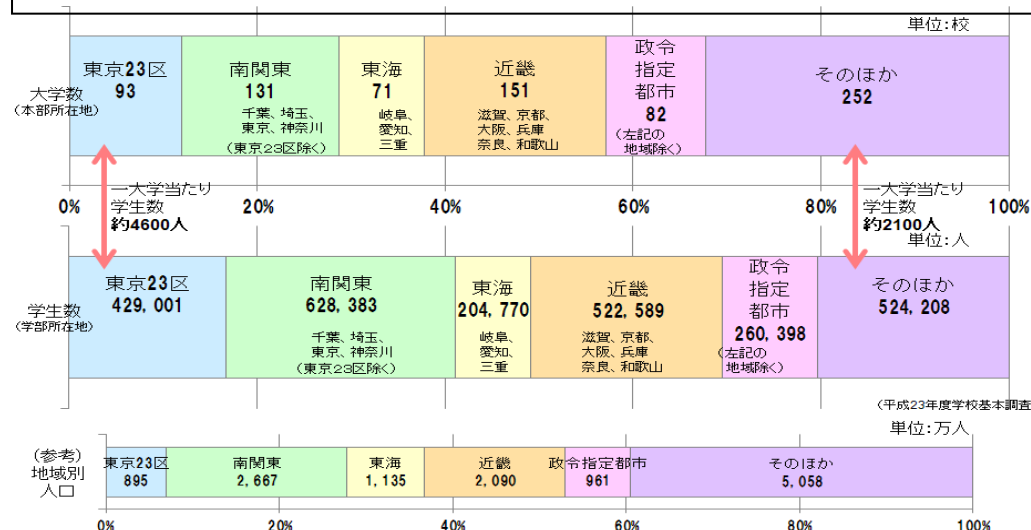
単位:校

大学数
(本部所在地)

東京23区
93

南関東
131
千葉、埼玉、東京、神奈川
(東京23区除く)

東海
71
岐阜、愛知、三重

近畿
151
滋賀、京都、大阪、兵庫
奈良、和歌山

政令指定都市
82
(左記の地域除く)

そのほか
252

0% 20% 40% 60% 80% 100%

一大学当たり学生数
約4600人

一大学当たり学生数
約2100人

単位:人

学生数
(学部所在地)

東京23区
429,001

南関東
628,383
千葉、埼玉、東京、神奈川
(東京23区除く)

東海
204,770
岐阜、愛知、三重

近畿
522,589
滋賀、京都、大阪、兵庫
奈良、和歌山

政令指定都市
260,398
(左記の地域除く)

そのほか
524,208

(平成23年度学校基本調査

単位:万人

(参考)
地域別人口

東京23区
895

南関東
2,667

東海
1,135

近畿
2,090

政令指定都市
961

そのほか
5,058

0% 20% 40% 60% 80% 100%